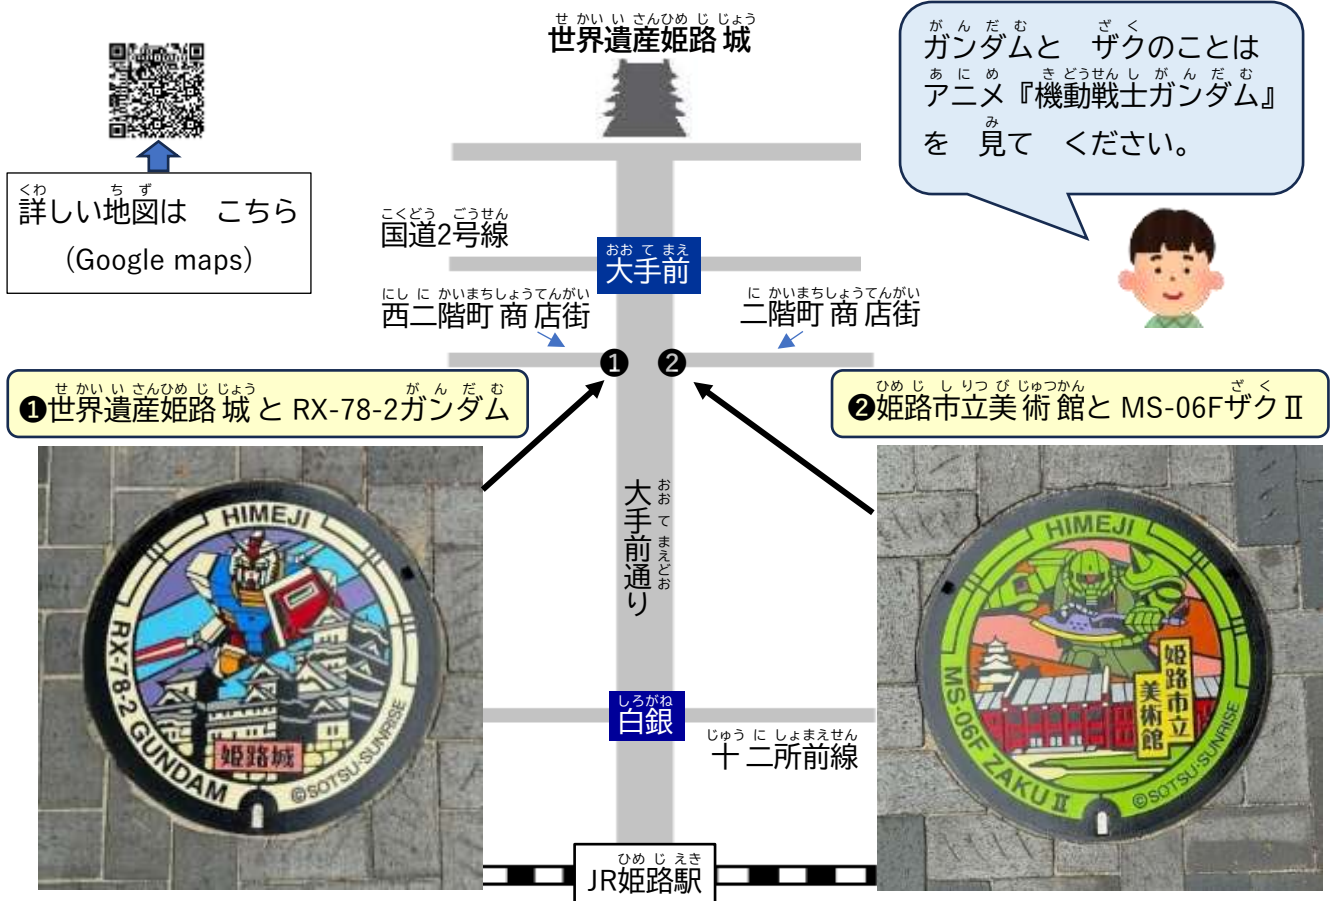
世界遺産姫路城

ガンダムと ザクのことは
アニメ『機動戦士ガンダム』
を 見て ください。

詳しい地図は こちら
(Google maps)

国道2号線

大手前

西二階町商店街

二階町商店街

❶ ❷

❶世界遺産姫路城と RX-78-2ガンダム

❷姫路市立美術館と MS-06FザクⅡ

HIMEJI
RX-78-2 GUNDAM
姫路城
©SOTSU·SUNRISE

大手前通り

HIMEJI
MS-06F ZAKUⅡ
姫路市立美術館
©SOTSU·SUNRISE

白銀

十二所前線

JR姫路駅